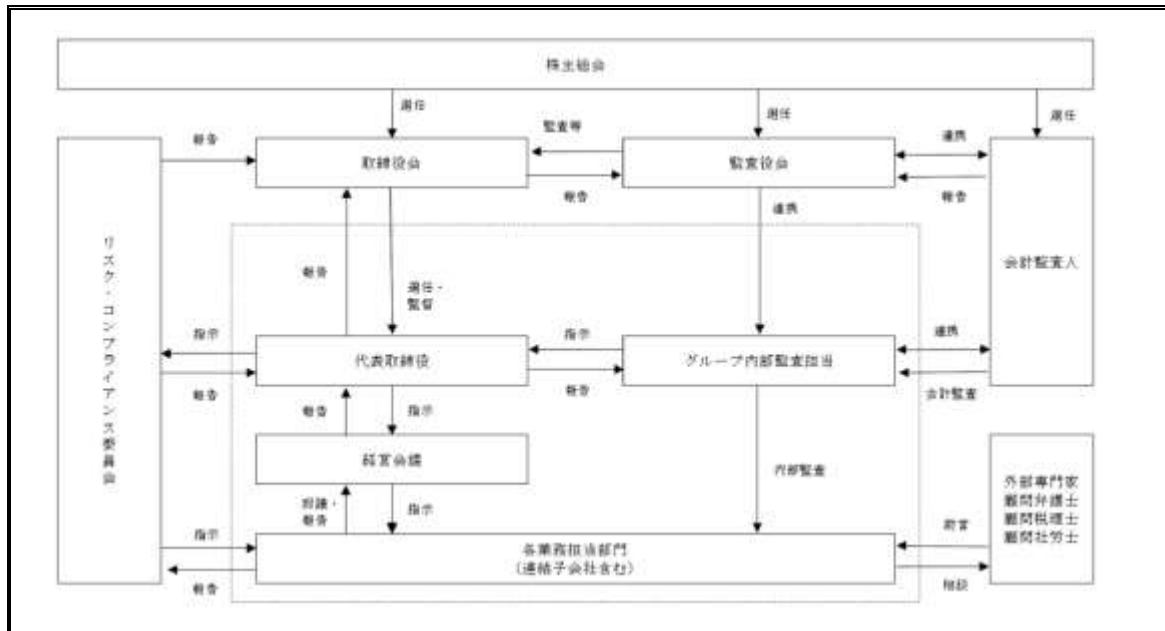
株主総会

選任

選任

選任

報告

監査等

取締役会

監査役会

連携

報告

報告

連携

リスク・コンプライアンス委員会

報告

選任・監督

会計監査人

指示

指示

連携

代表取締役

グループ内部監査担当

報告

報告

会計監査

報告

指示

経営会議

内部監査

外部専門家
顧問弁護士
顧問税理士
顧問社労士

付議・報告

指示

指示

助言

各業務担当部門
（連結子会社含む）

報告

相談